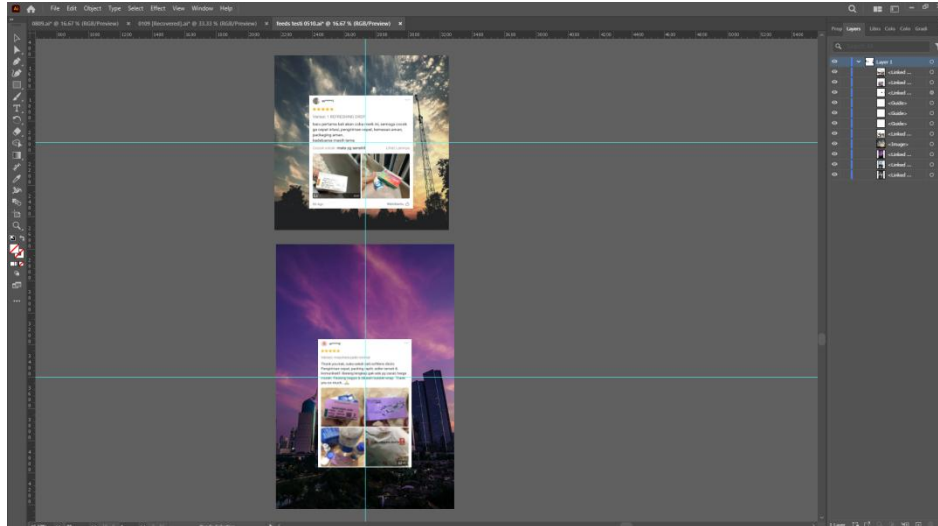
File Edit Object Type Select Effect View Window Help

0809.ai* @ 16.67 % (RGB/Preview) × 0509 [Recovered].ai* @ 33.33 % (RGB/Preview) × feeds testi 0510.ai* @ 16.67 % (RGB/Preview) ×

Prop Layers Libra Colo Colo Gradi

Layer 1
<Linked ...
<Linked ...
<Linked ...
<Guide>
<Guide>
<Guide>
<Linked ...
<Image>
<Linked ...
<Linked ...
<Linked ...

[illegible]
★★★★★
Variasi: 1 REFRESHING MIST
Kaa sumanto bali aban cuba nanti ini, semoga cocok ga sepat, pengiriman cepat, kemasan aman, packaging aman.
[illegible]

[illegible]
★★★★★
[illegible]
Thank you kak, suka sekali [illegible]